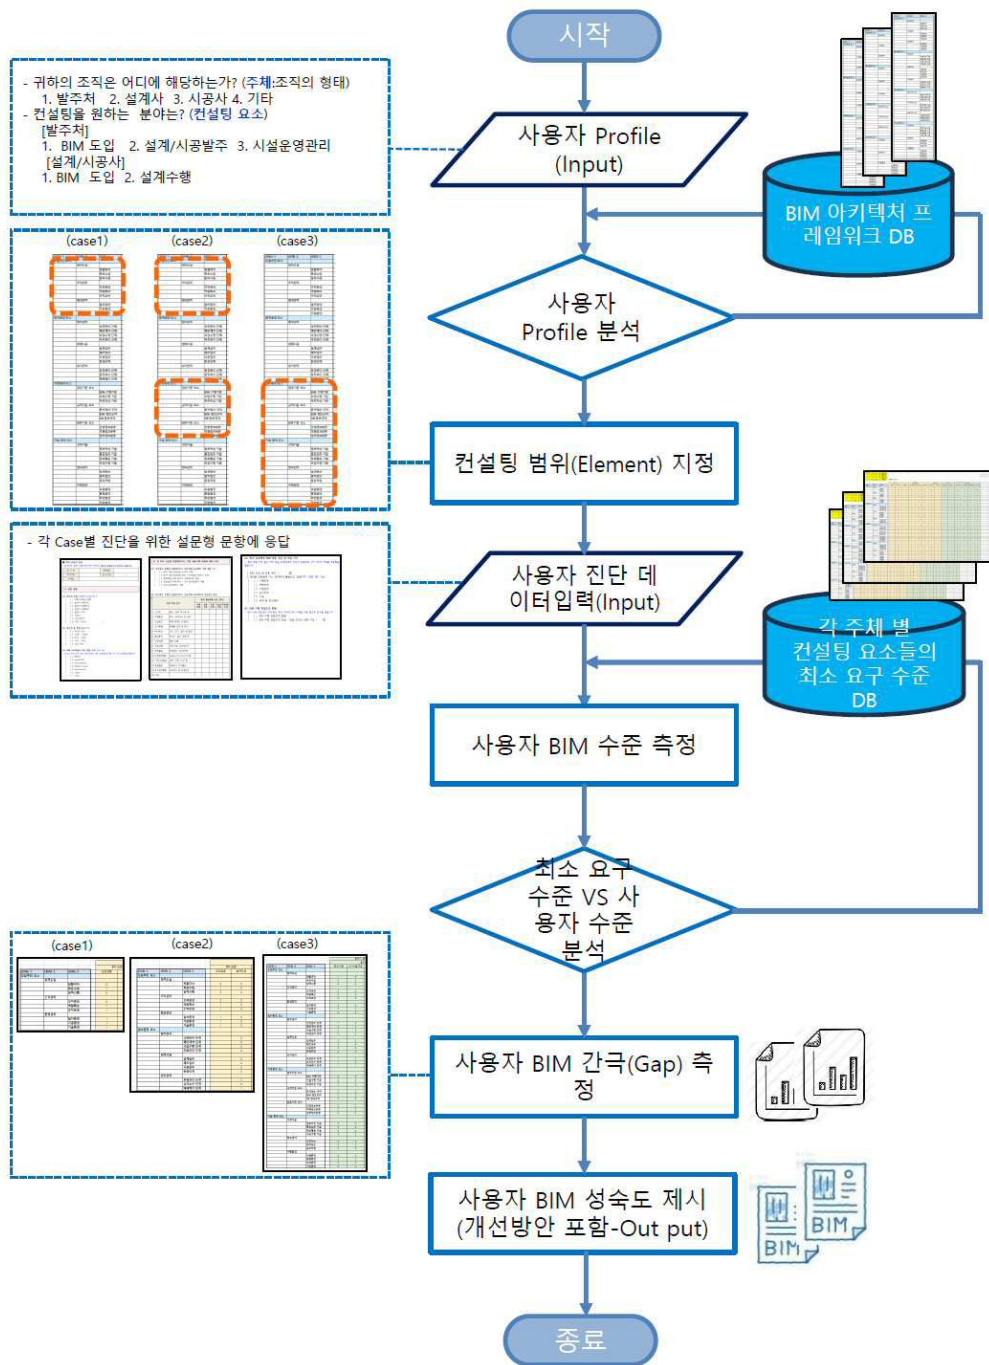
시작

- 귀하의 조직은 어디에 해당하는가? (주체:조직의 형태)
1. 발주처 2. 설계사 3. 시공사 4. 기타
- 컨설팅을 원하는 분야는? (컨설팅 요소)
[발주처]
1. BIM 도입 2. 설계/시공발주 3. 시설운영관리
[설계/시공사]
1. BIM 도입 2. 설계수행

사용자 Profile (Input)

BIM 아키텍처 프레임워크 DB

(case1) (case2) (case3)

사용자 Profile 분석

컨설팅 범위(Element) 지정

- 각 Case별 진단을 위한 설문형 문항에 응답

사용자 진단 데이터입력(Input)

각 주체 별 컨설팅 요소들의 최소 요구 수준 DB

사용자 BIM 수준 측정

최소 요구 수준 VS 사용자 수준 분석

(case1) (case2) (case3)

사용자 BIM 간극(Gap) 측정

사용자 BIM 성숙도 제시 (개선방안 포함-Out put)

BIM BIM

종료